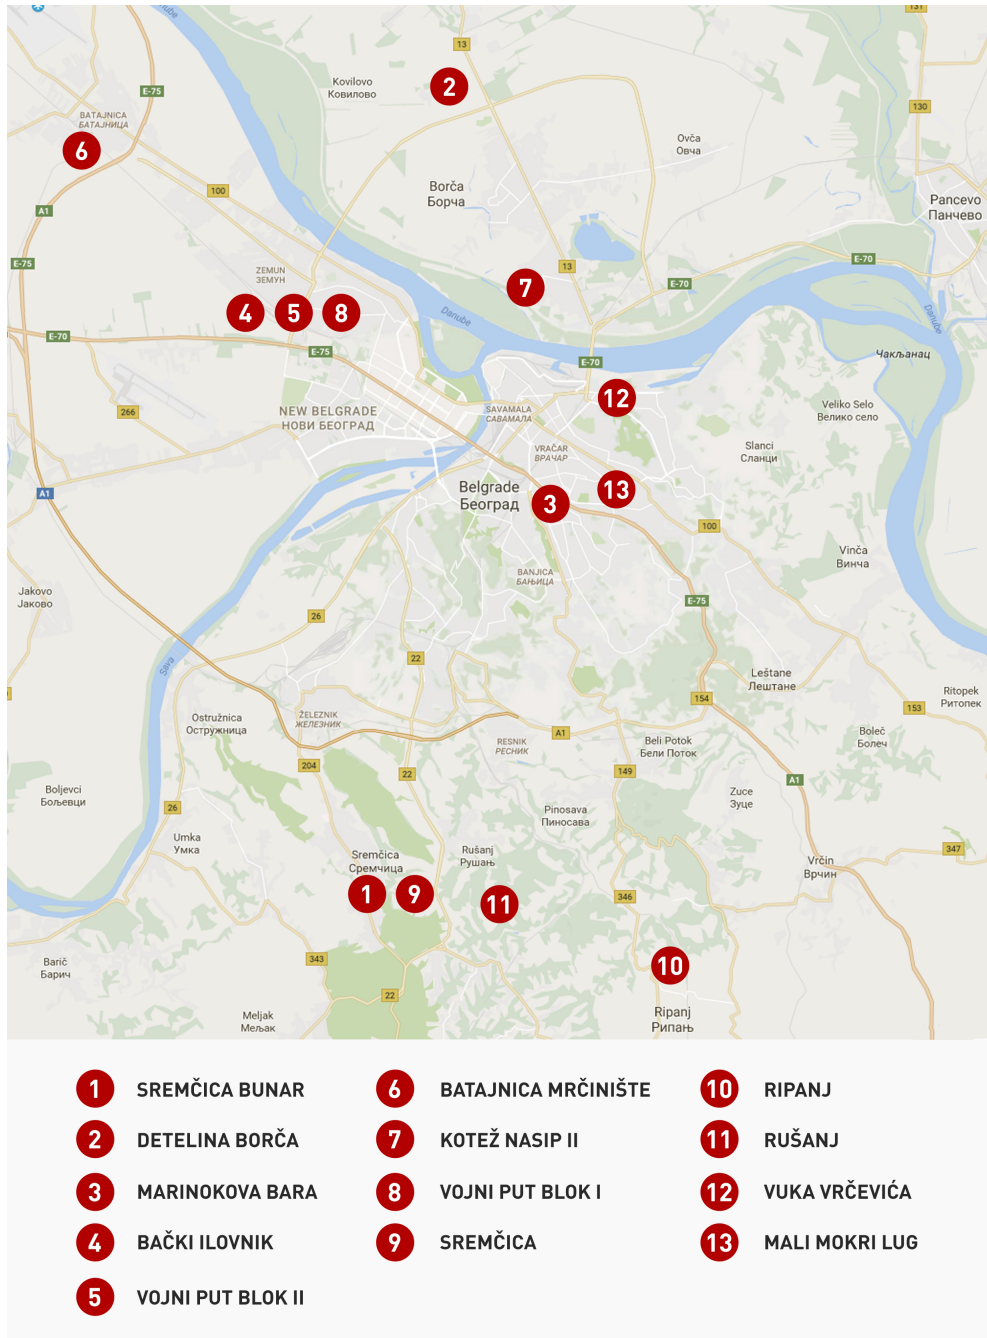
Dunav
13
131
Kovilovo
Ковилово
2
E-75
BATAJNICA
БАТАЈНИЦА
6
130
Ovča
Овча
100
Borča
Борча
A1
Pancevo
Панчево
E-75
ZEMUN
ЗЕМУН
13
7
E-70
E-70
4
5
8
Danube
Danube
E-70
E-75
Чакљанац
E-70
12
266
NEW BELGRADE
НОВИ БЕОГРАД
SAVAMALA
САВАМАЛА
Veliko Selo
Велико село
VRAČAR
ВРАЧАР
Slanci
Сланци
A1
Belgrade
Београд
3
13
100
Vinča
Винча
BANJICA
БАЊИЦА
Jakovo
Јаково
E-75
26
Sava
22
Leštane
Лештане
154
Ritopek
Ритопек
Ostružnica
Остружница
ŽELEZNIK
ЖЕЛЕЗНИК
153
A1
RESNIK
РЕСНИК
Beli Potok
Бели Поток
Boleč
Болеч
204
22
149
Boljevci
Бољевци
A1
26
Zuce
Зуце
Pinosava
Пиносава
Umka
Умка
Rušanj
Рушањ
347
Sremčica
Сремчица
Vrčin
Врчин
1
9
11
346
343
10
Barič
Барич
22
Meljak
Мељак
Ripanj
Рипањ

1 SREMČICA BUNAR
2 DETELINA BORČA
3 MARINOKOVA BARA
4 BAČKI ILOVNIK
5 VOJNI PUT BLOK II
6 BATAJNICA MRČINIŠTE
7 KOTEŽ NASIP II
8 VOJNI PUT BLOK I
9 SREMČICA
10 RIPANJ
11 RUŠANJ
12 VUKA VRČEVIĆA
13 MALI MOKRI LUG